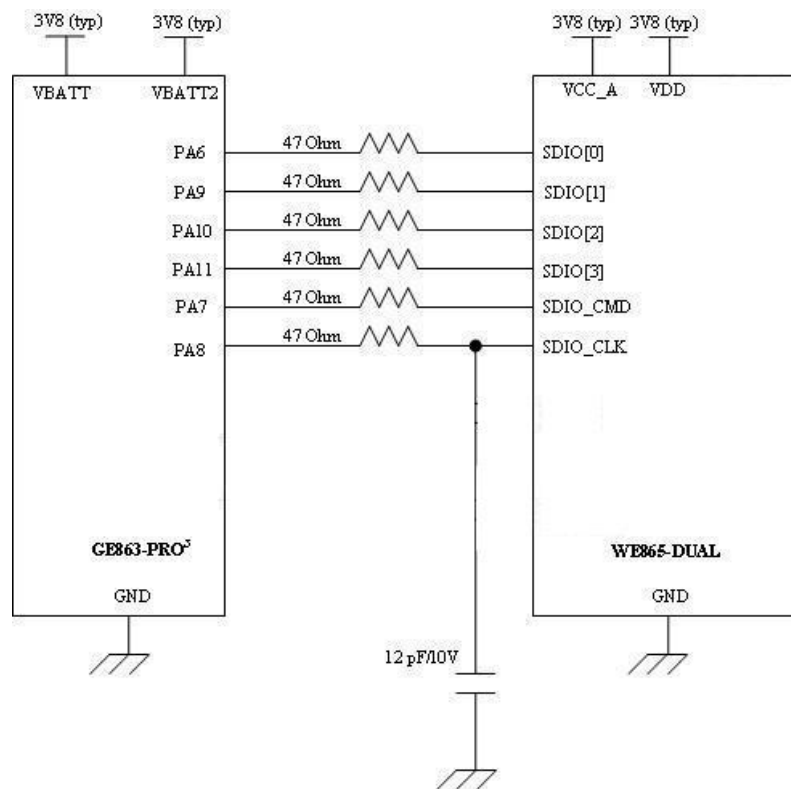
3V8 (typ) 3V8 (typ)

VBATT VBATT2

PA6
PA9
PA10
PA11
PA7
PA8

47 Ohm
47 Ohm
47 Ohm
47 Ohm
47 Ohm
47 Ohm

GE863-PRO$^3$

GND

3V8 (typ) 3V8 (typ)

VCC_A VDD

SDIO[0]
SDIO[1]
SDIO[2]
SDIO[3]
SDIO_CMD
SDIO_CLK

WE865-DUAL

GND

12 pF/10V